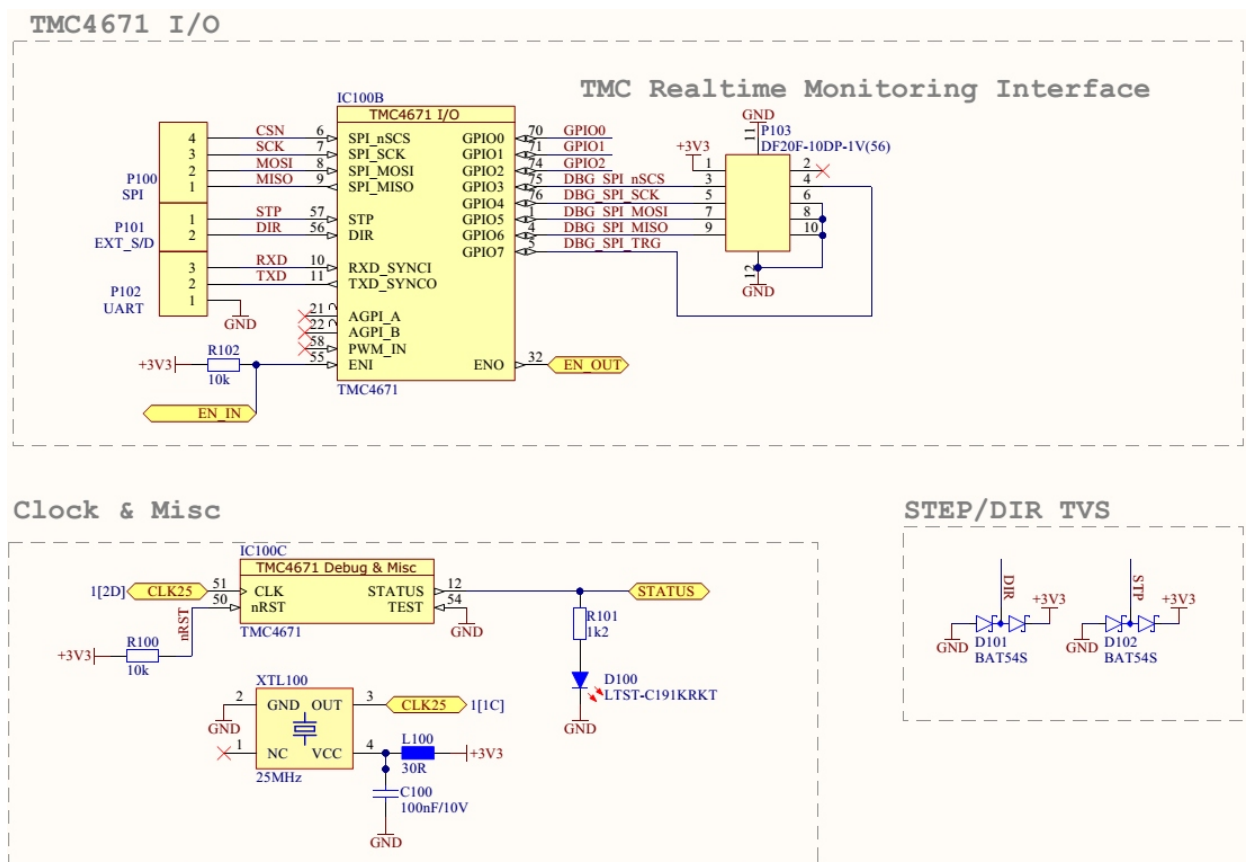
TMC4671 I/O

TMC Realtime Monitoring Interface

IC100B
TMC4671 I/O
P100
SPI
4
3
2
1
CSN
SCK
MOSI
MISO
6
7
8
9
SPI_nSCS
SPI_SCK
SPI_MOSI
SPI_MISO
P101
EXT_S/D
1
2
STP
DIR
57
56
STP
DIR
P102
UART
3
2
1
RXD
TXD
10
11
RXD_SYNCI
TXD_SYNCO
GND
21
22
58
AGPI_A
AGPI_B
PWM_IN
+3V3
R102
10k
55
ENI
EN_IN
TMC4671
GPIO0
GPIO1
GPIO2
GPIO3
GPIO4
GPIO5
GPIO6
GPIO7
70
71
74
75
76
1
4
5
GPIO0
GPIO1
GPIO2
DBG_SPI_nSCS
DBG_SPI_SCK
DBG_SPI_MOSI
DBG_SPI_MISO
DBG_SPI_TRG
ENO
32
EN_OUT
GND
11
P103
DF20F-10DP-1V(56)
+3V3
1
3
5
7
9
2
4
6
8
10
12
GND

Clock & Misc

IC100C
TMC4671 Debug & Misc
1[2D]
CLK25
51
50
CLK
nRST
nRST
STATUS
TEST
12
54
GND
STATUS
TMC4671
+3V3
R100
10k
R101
1k2
D100
LTST-C191KRKT
GND
XTL100
2
GND
GND OUT
3
CLK25
1[1C]
1
NC
VCC
4
L100
30R
+3V3
25MHz
C100
100nF/10V
GND

STEP/DIR TVS

DIR
+3V3
GND
D101
BAT54S
STP
+3V3
GND
D102
BAT54S